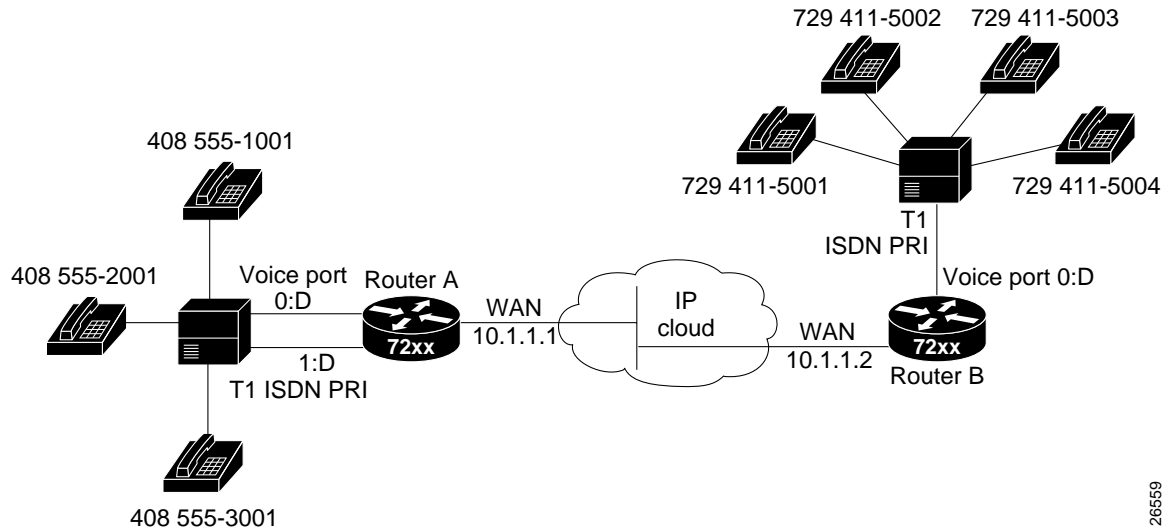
729 411-5002
729 411-5003
729 411-5001
729 411-5004
T1
ISDN PRI
408 555-1001
408 555-2001
Voice port
0:D
Router A
72xx
WAN
10.1.1.1
IP
cloud
WAN
10.1.1.2
Voice port 0:D
72xx
Router B
1:D
T1 ISDN PRI
408 555-3001
26559